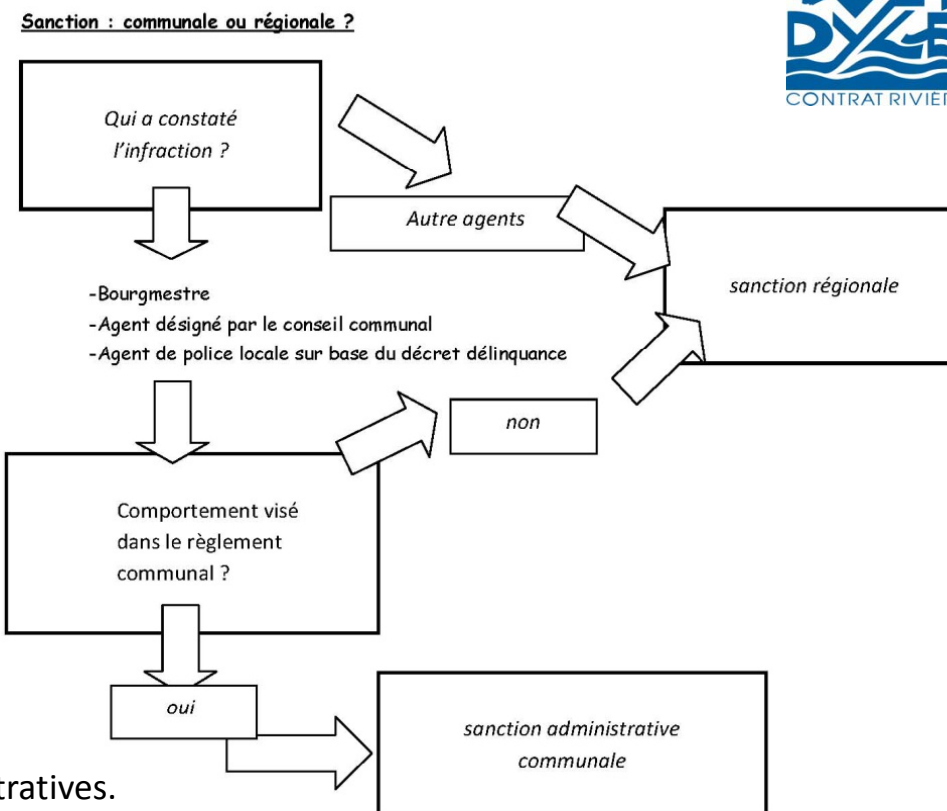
Sanction : communale ou régionale ?

DYLE
CONTRAT RIVIE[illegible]

Qui a constaté l'infraction ?

Autre agents

sanction régionale

-Bourgmestre
-Agent désigné par le conseil communal
-Agent de police locale sur base du décret délinquance

non

Comportement visé dans le règlement communal ?

oui

sanction administrative communale

tratives.